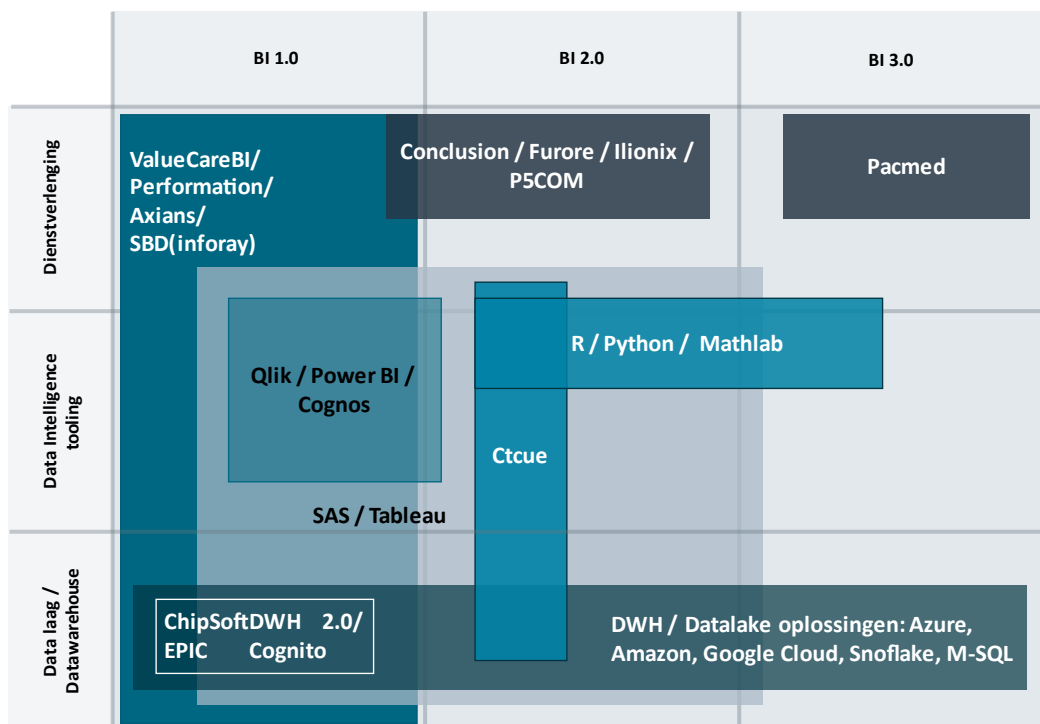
BI 1.0

BI 2.0

BI 3.0

Dienstverlenging

Data Intelligence tooling

Data laag / Datawarehouse

ValueCareBI/ Performation/ Axians/ SBD(inforay)

Conclusion / Furore / Ilionix / P5COM

Pacmed

R / Python / Mathlab

Qlik / Power BI / Cognos

Ctcue

SAS / Tableau

ChipSoftDWH 2.0/ EPIC Cognito

DWH / Datalake oplossingen: Azure, Amazon, Google Cloud, Snoflake, M-SQL